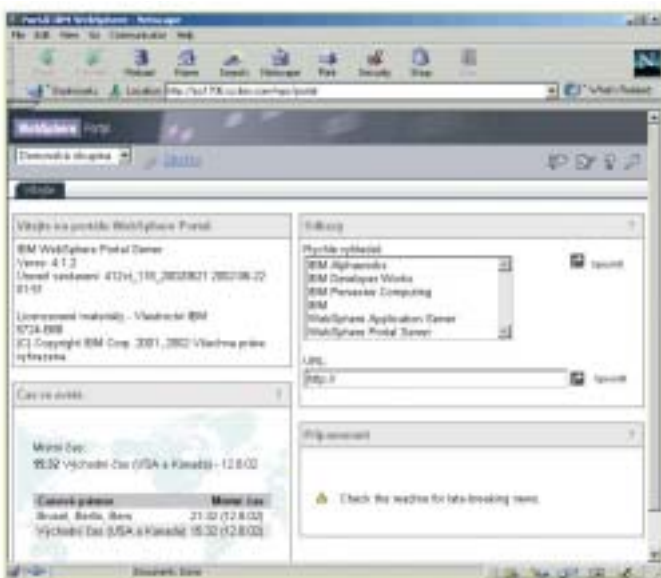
Portál IBM WebSphere - Netscape

File Edit View Go Communicator Help

Back Forward Reload Home Search Netscape Print Security Shop Stop

Bookmarks Location: http://scr776.cz.ibm.com/wps/portal What's Related

WebSphere Portal

Domovská skupina Úkoly

Vítejte

Vítejte na portálu WebSphere Portal

IBM WebSphere Portal Server
Verze: 4.1.2
Úroveň sestavení: 412vl_110_20020821 2002/08-22 01:03

Licencované materiály - Vlastnictví IBM
5724-B88
(C) Copyright IBM Corp. 2001, 2002 Všechna práva vyhrazena

Čas ve světě

Místní čas:
15:32 Východní čas (USA a Kanada) - 12.8.02

| Časové pásmo | Místní čas |
|---|---|
| Brusel, Berlín, Bern | 21:32 (12.8.02) |
| Východní čas (USA a Kanada) | 15:32 (12.8.02) |

Odkazy

Rychlé vyhledání:
IBM AlphaWorks
IBM Developer Works
IBM Pervasive Computing
IBM
WebSphere Application Server
WebSphere Portal Server

Spustit

URL:
http://

Spustit

Připomenutí

Check this machine for late-breaking news.

Document: Done